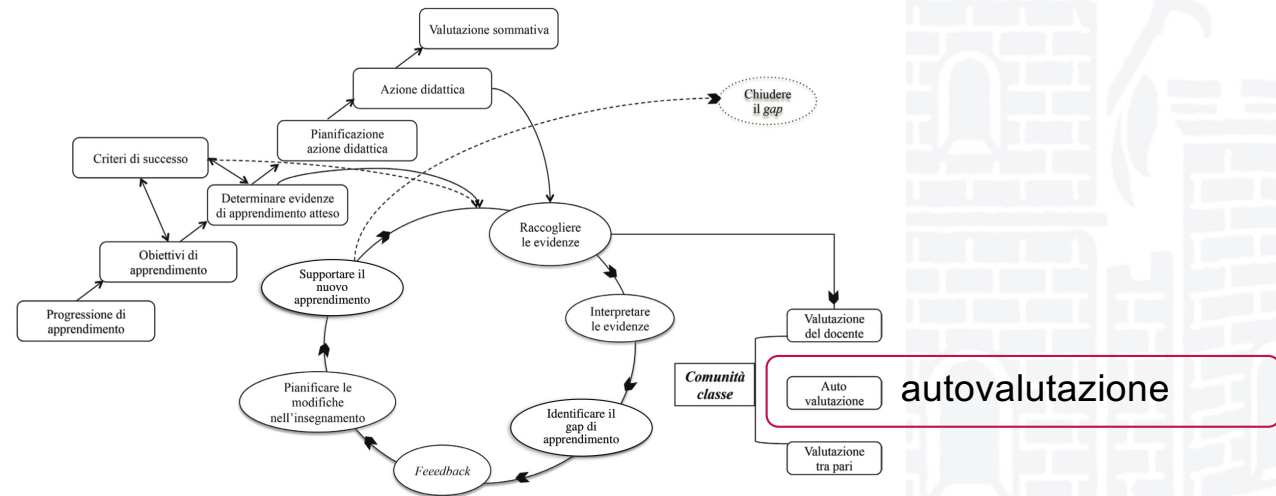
Valutazione sommativa

Azione didattica

Pianificazione azione didattica

Chiudere il *gap*

Criteri di successo

Determinare evidenze di apprendimento atteso

Obiettivi di apprendimento

Progressione di apprendimento

Raccogliere le evidenze

Supportare il nuovo apprendimento

Interpretare le evidenze

Pianificare le modifiche nell'insegnamento

Identificare il gap di apprendimento

*Feeedback*

Valutazione del docente

*Comunità classe*

Auto valutazione

autovalutazione

Valutazione tra pari